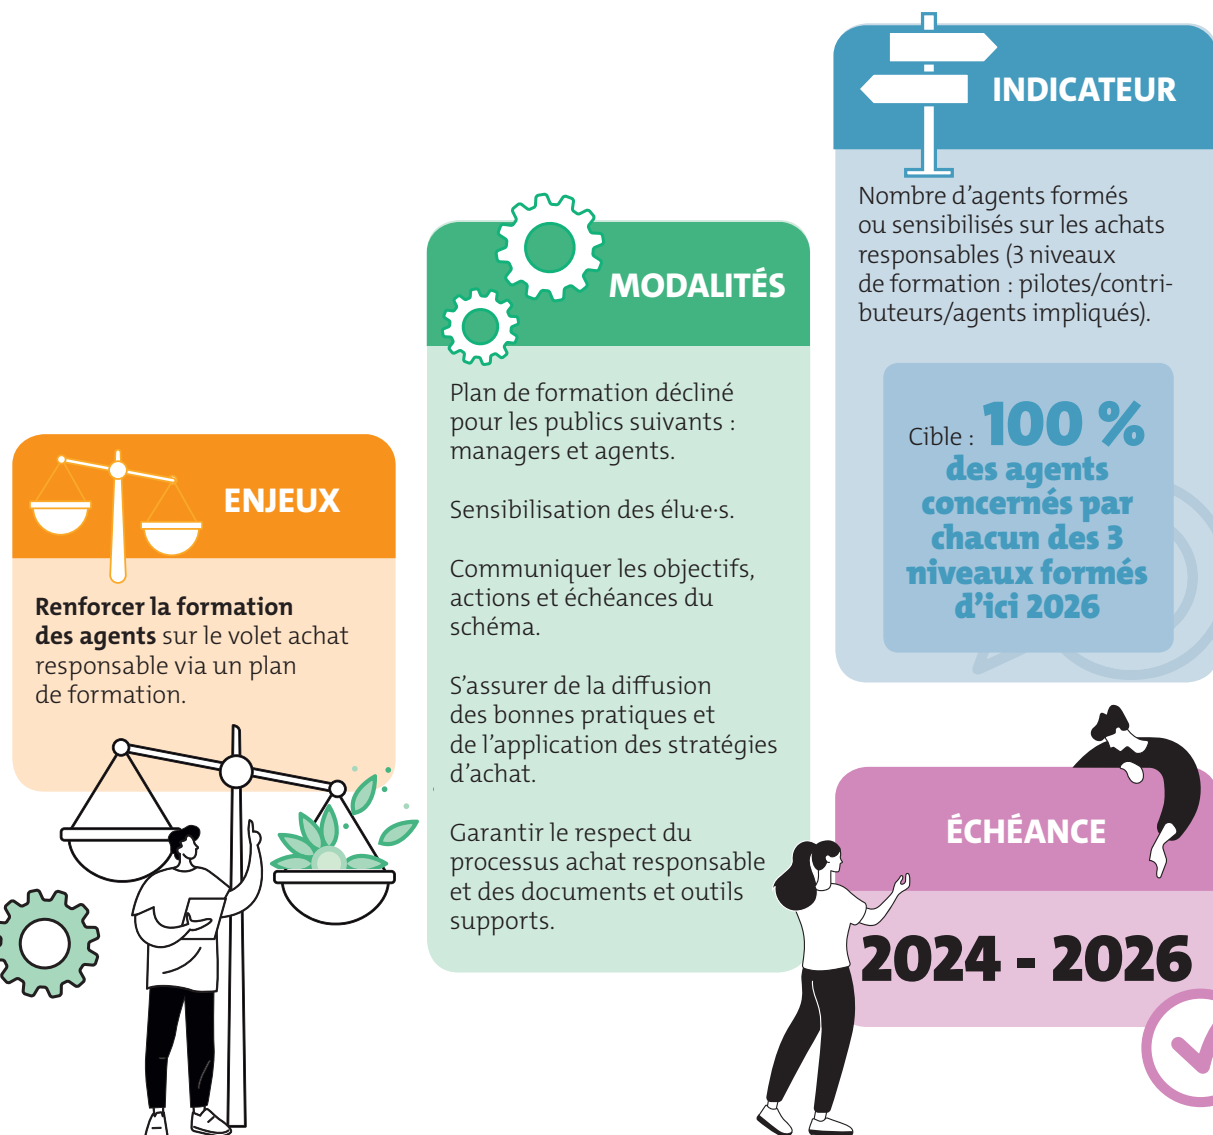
INDICATEUR

Nombre d'agents formés ou sensibilisés sur les achats responsables (3 niveaux de formation : pilotes/contributeurs/agents impliqués).

Cible : 100 % des agents concernés par chacun des 3 niveaux formés d'ici 2026

MODALITÉS

Plan de formation décliné pour les publics suivants : managers et agents.

Sensibilisation des élu·e·s.

Communiquer les objectifs, actions et échéances du schéma.

S'assurer de la diffusion des bonnes pratiques et de l'application des stratégies d'achat.

Garantir le respect du processus achat responsable et des documents et outils supports.

ENJEUX

**Renforcer la formation des agents** sur le volet achat responsable via un plan de formation.

ÉCHÉANCE

2024 - 2026